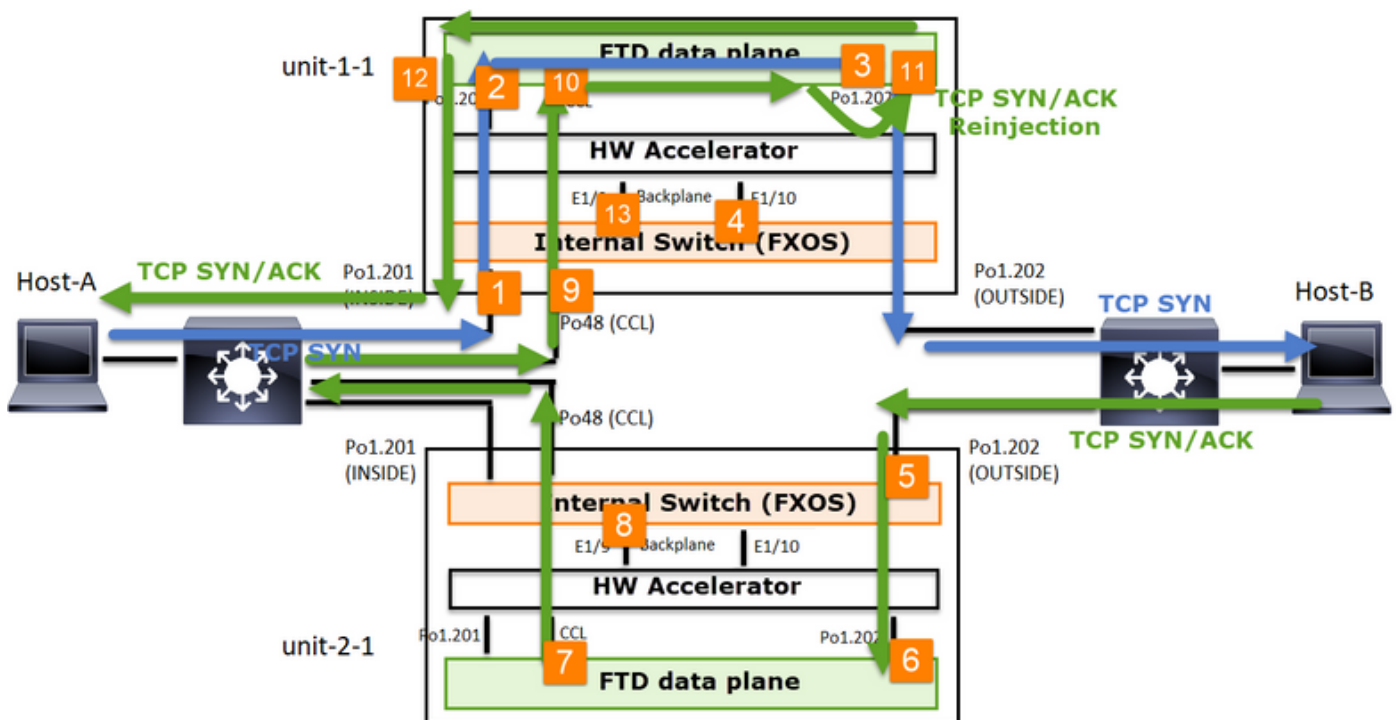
unit-1-1

FTD data plane

12

2

10

3

11

Po1.20

CCL

Po1.202

TCP SYN/ACK Reinjection

HW Accelerator

E1/

Backplane

E1/10

13

4

Internal Switch (FXOS)

Host-A

TCP SYN/ACK

Po1.201 (INSIDE)

1

9

Po48 (CCL)

Po1.202 (OUTSIDE)

TCP SYN

Host-B

TCP SYN

Po48 (CCL)

TCP SYN/ACK

Po1.201 (INSIDE)

Po1.202 (OUTSIDE)

5

Internal Switch (FXOS)

8

E1/9

Backplane

E1/10

HW Accelerator

unit-2-1

Po1.201

CCL

Po1.202

7

6

FTD data plane